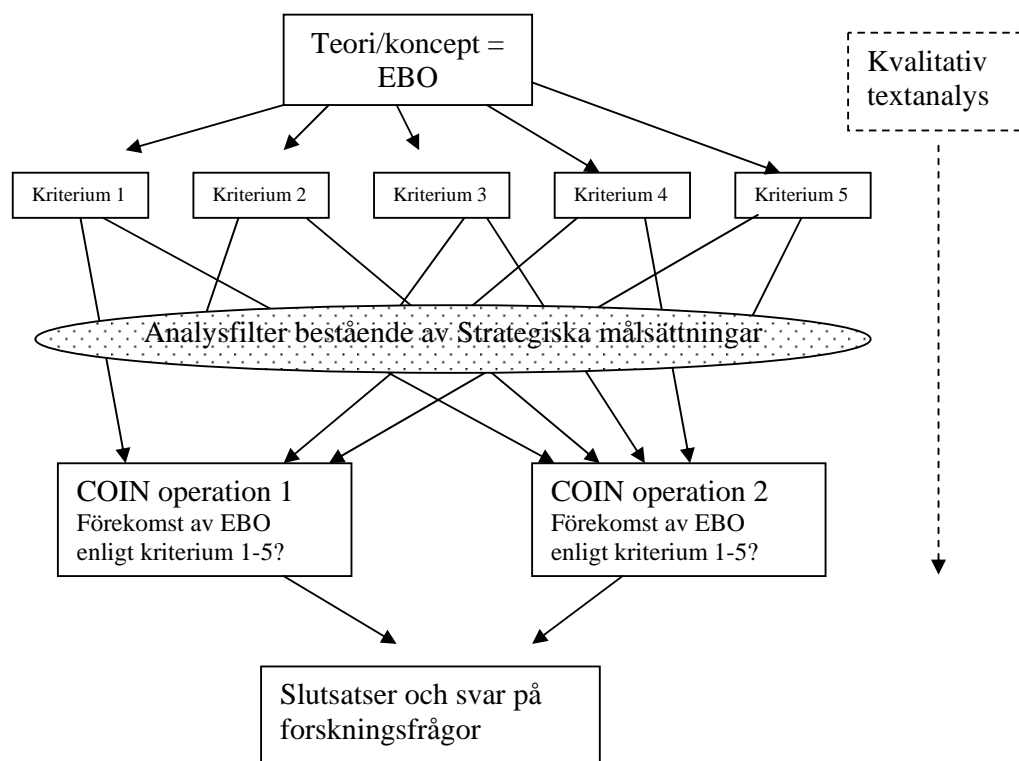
Teori/koncept = EBO

Kvalitativ textanalys

Kriterium 1

Kriterium 2

Kriterium 3

Kriterium 4

Kriterium 5

Analysfilter bestående av Strategiska målsättningar

COIN operation 1
Förekomst av EBO enligt kriterium 1-5?

COIN operation 2
Förekomst av EBO enligt kriterium 1-5?

Slutsatser och svar på forskningsfrågor